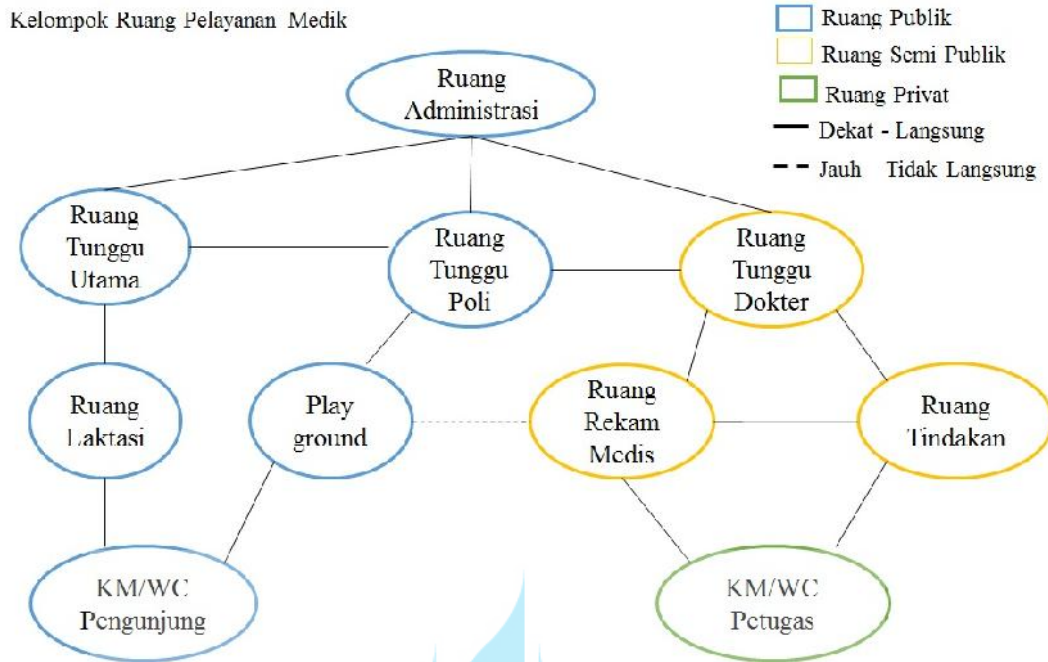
Kelompok Ruang Pelayanan Medik

Ruang Publik
Ruang Semi Publik
Ruang Privat
Dekat - Langsung
Jauh Tidak Langsung

Ruang Administrasi

Ruang Tunggu Utama

Ruang Tunggu Poli

Ruang Tunggu Dokter

Ruang Laktasi

Play ground

Ruang Rekam Medis

Ruang Tindakan

KM/WC Pengunjung

KM/WC Petugas